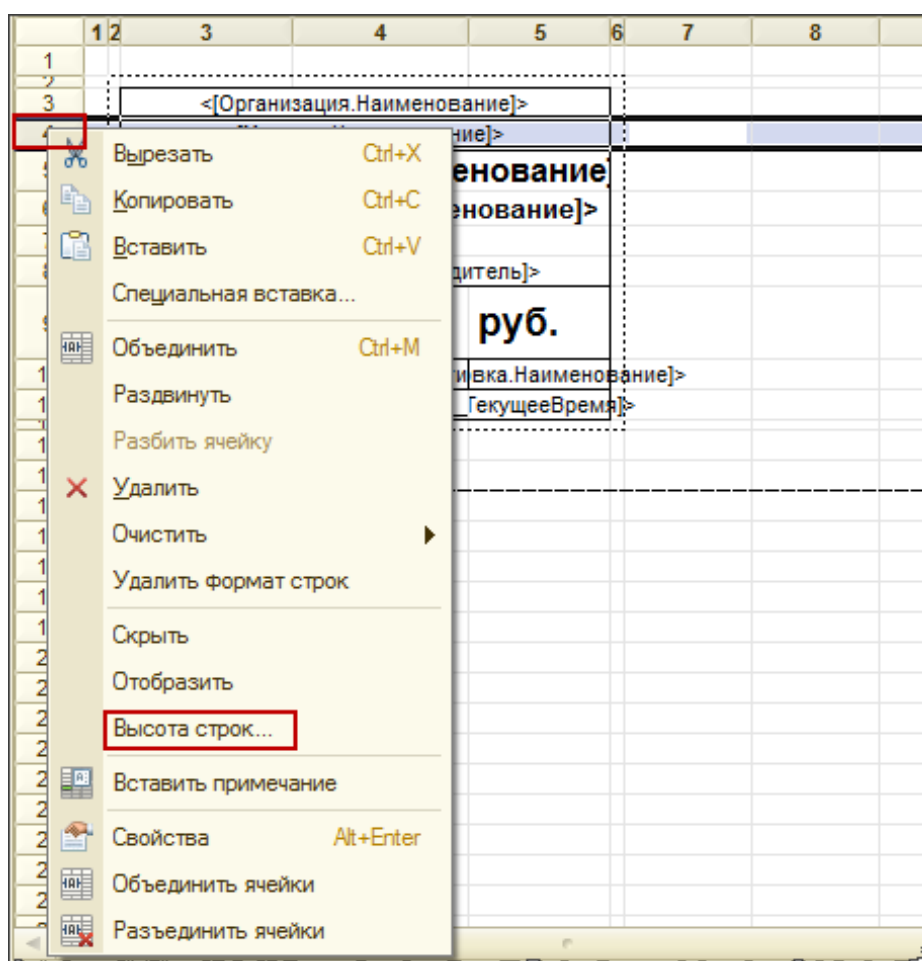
| | 1 | 2 | 3 | 4 | 5 | 6 | 7 | 8 |
|---|---|---|---|---|---|---|---|---|
| 1 | | | | | | | | |
| 2 | | | | | | | | |
| 3 | | | <[Организация.Наименование]> | | | | | |

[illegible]ние]>
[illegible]енование]
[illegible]енование]>
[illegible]дитель]>
руб.
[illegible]вка.Наименование]>
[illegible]ТекущееВремя]>

Вырезать Ctrl+X
Копировать Ctrl+C
Вставить Ctrl+V
Специальная вставка...
Объединить Ctrl+M
Раздвинуть
Разбить ячейку
Удалить
Очистить
Удалить формат строк
Скрыть
Отобразить
Высота строк...
Вставить примечание
Свойства Alt+Enter
Объединить ячейки
Разъединить ячейки